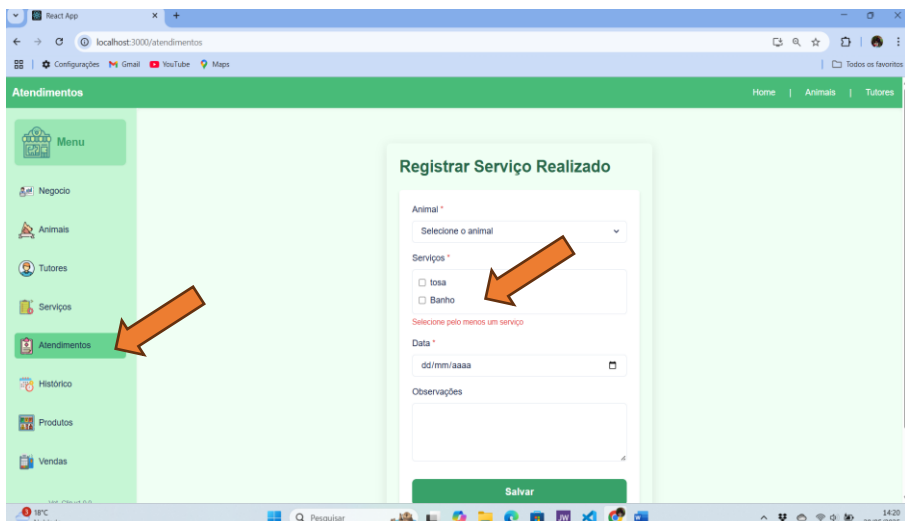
React App
localhost:3000/atendimentos
Configurações Gmail YouTube Maps
Todos os favoritos
Atendimentos
Home | Animais | Tutores
Menu
Negocio
Animais
Tutores
Serviços
Atendimentos
Histórico
Produtos
Vendas
Registrar Serviço Realizado
Animal *
Selecione o animal
Serviços *
tosa
Banho
Selecione pelo menos um serviço
Data *
dd/mm/aaaa
Observações
Salvar
18°C
Pesquisar
14:20